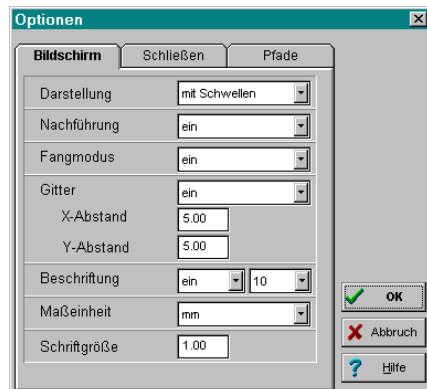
Optionen

Bildschirm | Schließen | Pfade

Darstellung mit Schwellen
Nachführung ein
Fangmodus ein
Gitter ein
X-Abstand 5.00
Y-Abstand 5.00
Beschriftung ein 10
Maßeinheit mm
Schriftgröße 1.00

OK
Abbruch
Hilfe